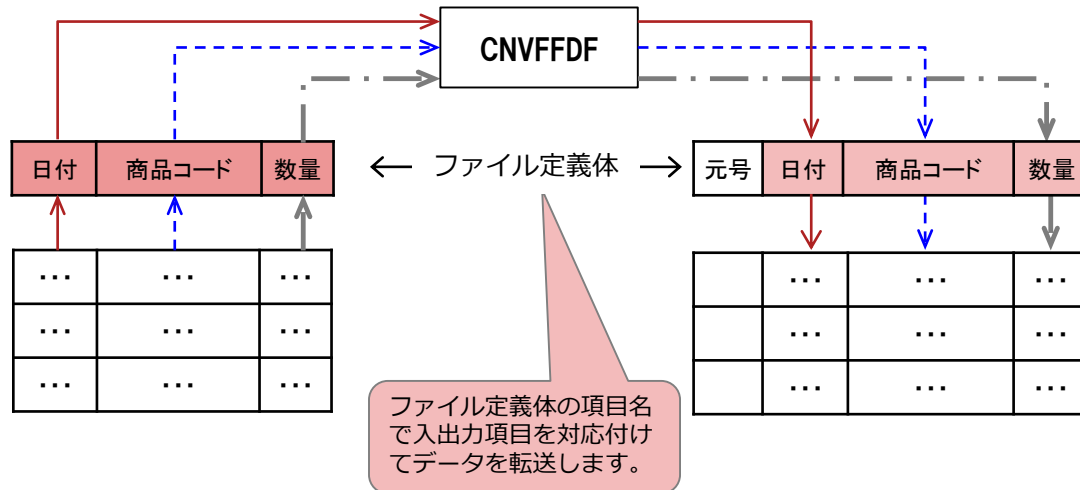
CNVFFDF

| 日付 | 商品コード | 数量 |
|---|---|---|
| … | … | … |
| … | … | … |
| … | … | … |

← ファイル定義体 →

| 元号 | 日付 | 商品コード | 数量 |
|---|---|---|---|
|  | … | … | … |
|  | … | … | … |
|  | … | … | … |

ファイル定義体の項目名で入出力項目を対応付けてデータを転送します。